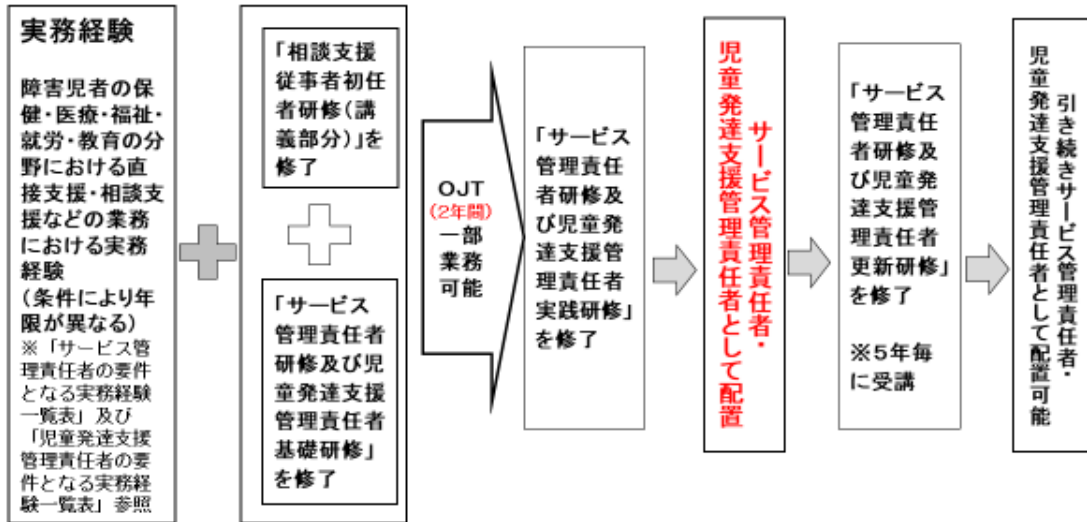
実務経験

障害児者の保健・医療・福祉・就労・教育の分野における直接支援・相談支援などの業務における実務経験
(条件により年限が異なる)
※「サービス管理責任者の要件となる実務経験一覧表」及び「児童発達支援管理責任者の要件となる実務経験一覧表」参照

「相談支援従事者初任者研修(講義部分)」を修了

「サービス管理責任者研修及び児童発達支援管理責任者基礎研修」を修了

OJT
(2年間)
一部業務可能

「サービス管理責任者研修及び児童発達支援管理責任者実践研修」を修了

サービス管理責任者・児童発達支援管理責任者として配置

「サービス管理責任者研修及び児童発達支援管理責任者更新研修」を修了

※5年毎に受講

引き続きサービス管理責任者・児童発達支援管理責任者として配置可能